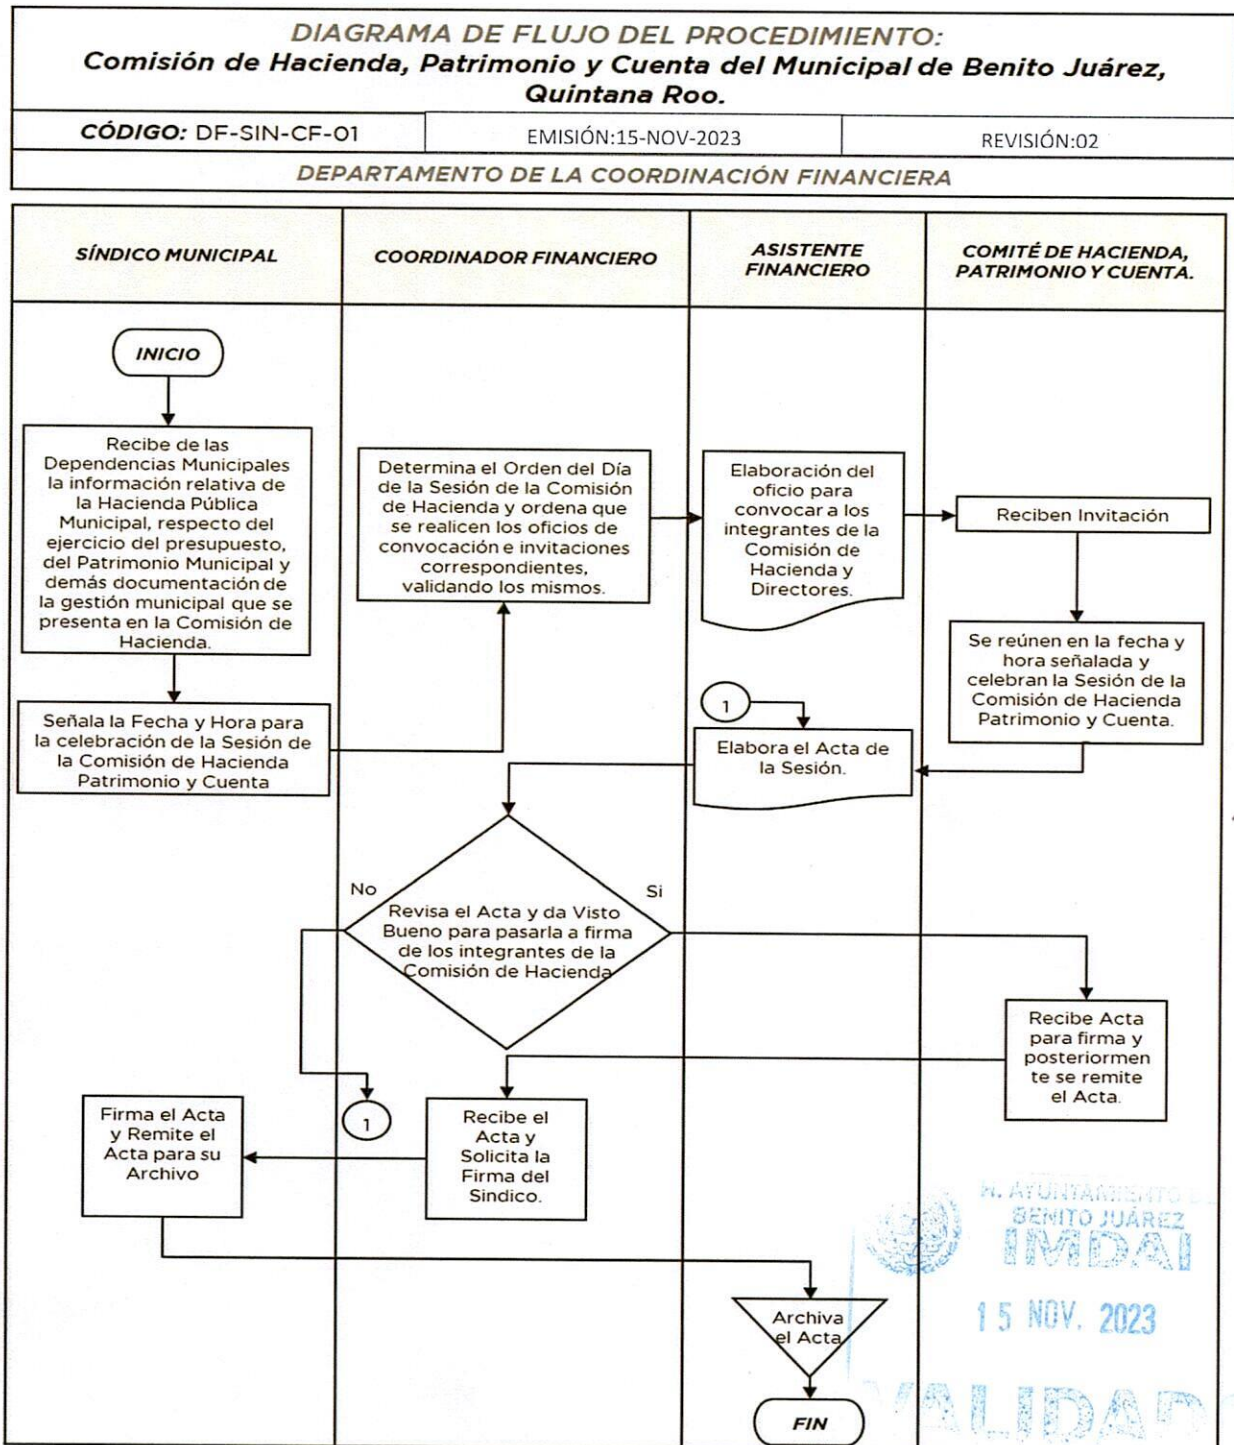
DIAGRAMA DE FLUJO DEL PROCEDIMIENTO:
Comisión de Hacienda, Patrimonio y Cuenta del Municipal de Benito Juárez, Quintana Roo.

| CÓDIGO: DF-SIN-CF-01 | EMISIÓN:15-NOV-2023 | REVISIÓN:02 |
|---|---|---|

DEPARTAMENTO DE LA COORDINACIÓN FINANCIERA

SÍNDICO MUNICIPAL

COORDINADOR FINANCIERO

ASISTENTE FINANCIERO

COMITÉ DE HACIENDA, PATRIMONIO Y CUENTA.

INICIO

Recibe de las Dependencias Municipales la información relativa de la Hacienda Pública Municipal, respecto del ejercicio del presupuesto, del Patrimonio Municipal y demás documentación de la gestión municipal que se presenta en la Comisión de Hacienda.

Señala la Fecha y Hora para la celebración de la Sesión de la Comisión de Hacienda Patrimonio y Cuenta

Determina el Orden del Día de la Sesión de la Comisión de Hacienda y ordena que se realicen los oficios de convocación e invitaciones correspondientes, validando los mismos.

Elaboración del oficio para convocar a los integrantes de la Comisión de Hacienda y Directores.

Reciben Invitación

Se reúnen en la fecha y hora señalada y celebran la Sesión de la Comisión de Hacienda Patrimonio y Cuenta.

1

Elabora el Acta de la Sesión.

No

Si

Revisa el Acta y da Visto Bueno para pasarla a firma de los integrantes de la Comisión de Hacienda

Recibe Acta para firma y posteriormente se remite el Acta.

1

Firma el Acta y Remite el Acta para su Archivo

Recibe el Acta y Solicita la Firma del Sindico.

Archiva el Acta

FIN

H. AYUNTAMIENTO DE BENITO JUÁREZ
IMDAI
15 NOV. 2023
VALIDADO